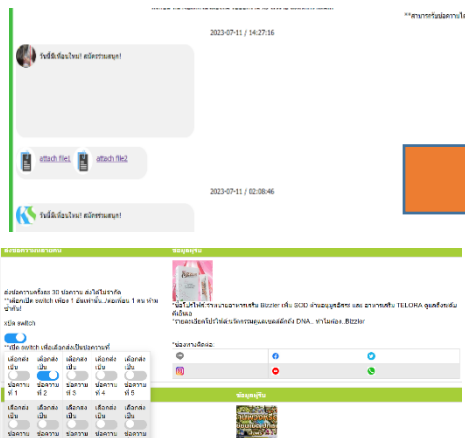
**สามารถรับออกงานไม

2023-07-11 / 14:27:16

วันนี้มีเพื่อนใหม่! สมัครร่วมสนุก!

attach file1 attach file2

2023-07-11 / 02:08:46

วันนี้มีเพื่อนใหม่! สมัครร่วมสนุก!

ข้อมูลทุกวัน

ส่งประกาศครั้งละ 30 ประกาศ สมัครใหม่ฟรี
**ต่อกดเปิด switch เพื่อ 1 อันเท่านั้น...ต่อต่อ 1 คน ห้ามซ้ำกัน!

เปิด switch

**เปิด switch เพื่อเลือกส่งเป็นประกาศ**

| เลือกส่งเป็น | เลือกส่งเป็น | เลือกส่งเป็น | เลือกส่งเป็น | เลือกส่งเป็น |
|---|---|---|---|---|
| ช่องทางที่ 1 | ช่องทางที่ 2 | ช่องทางที่ 3 | ช่องทางที่ 4 | ช่องทางที่ 5 |

| เลือกส่งเป็น | เลือกส่งเป็น | เลือกส่งเป็น | เลือกส่งเป็น | เลือกส่งเป็น |
|---|---|---|---|---|
| ช่องทาง | ช่องทาง | ช่องทาง | ช่องทาง | ช่องทาง |

ข้อมูลทุกวัน

*ผลิตภัณฑ์ จำหน่ายอาหารเสริม Bizzler เพิ่ม SOD ต้านอนุมูลอิสระ และ อาหารเสริม TELORA ดูแลผิวเพื่อผิวใส
*รายละเอียดที่ได้รับการดูแลของสัตว์ DNA...ทางไลน์ค่ะ..Bizzler

*ช่องทางติดต่อ:

ข้อมูลทุกวัน